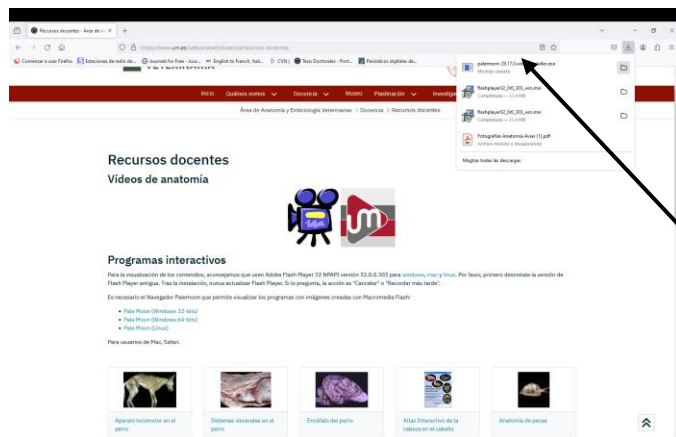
Recursos docentes - Área de An ×  +

https://www.um.es/web/anatvet/docencia/recursos-docentes

Comenzar a usar Firefox | Estaciones de radio de... | Joomla!:fos Free - Joo... | English to French, Itali... | CYN | Tesis Doctorales - Port... | Periódicos digitales de...

palemoon-28.17.0.win64.installer.exe
Mostrar carpeta

flashplayer32_0r0_303_win.msi
Completado — 21,4 MB

flashplayer32_0r0_303_win.msi
Completado — 21,4 MB

Fotografías Anatomía Aviar (1).pdf
Archivo borrado o desaparecido

Mostrar todas las descargas

Inicio | Quiénes somos | Docencia | Museo | Plastinación | Investiga

Área de Anatomía y Embriología Veterinarias > Docencia > Recursos docentes

Recursos docentes

Vídeos de anatomía

Programas interactivos

Para la visualización de los contenidos, aconsejamos que usen Adobe Flash Player 32 NPAPI versión 32.0.0.303 para windows, mac y linux. Por favor, primero desinstale la versión de Flash Player antigua. Tras la instalación, nunca actualizar Flash Player. Si lo pregunta, la acción es "Cancelar" o "Recordar más tarde".

Es necesario el Navegador Palemoon que permite visualizar los programas con imágenes creadas con Macromedia Flash:

• Pale Moon (Windows 32-bits)
• Pale Moon (Windows 64-bits)
• Pale Moon (Linux)

Para usuarios de Mac, Safari.

Aparato locomotor en el perro

Sistemas viscerales en el perro

Encéfalo del perro

Atlas Interactivo de la cabeza en el caballo

Anatomía de peces